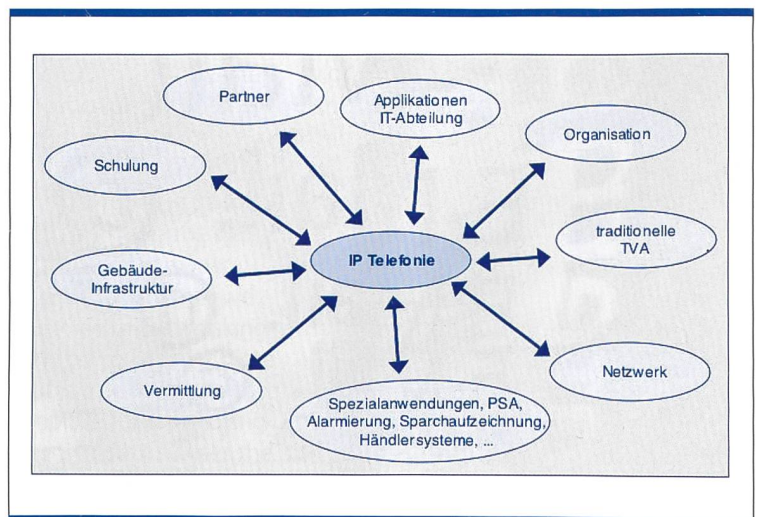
Partner

Applikationen
IT-Abteilung

Organisation

Schulung

traditionelle
TVA

IP Telefonie

Gebäude-
Infrastruktur

Netzwerk

Vermittlung

Spezialanwendungen, PSA,
Alarmierung, Sparchaufzeichnung,
Händlersysteme, ...